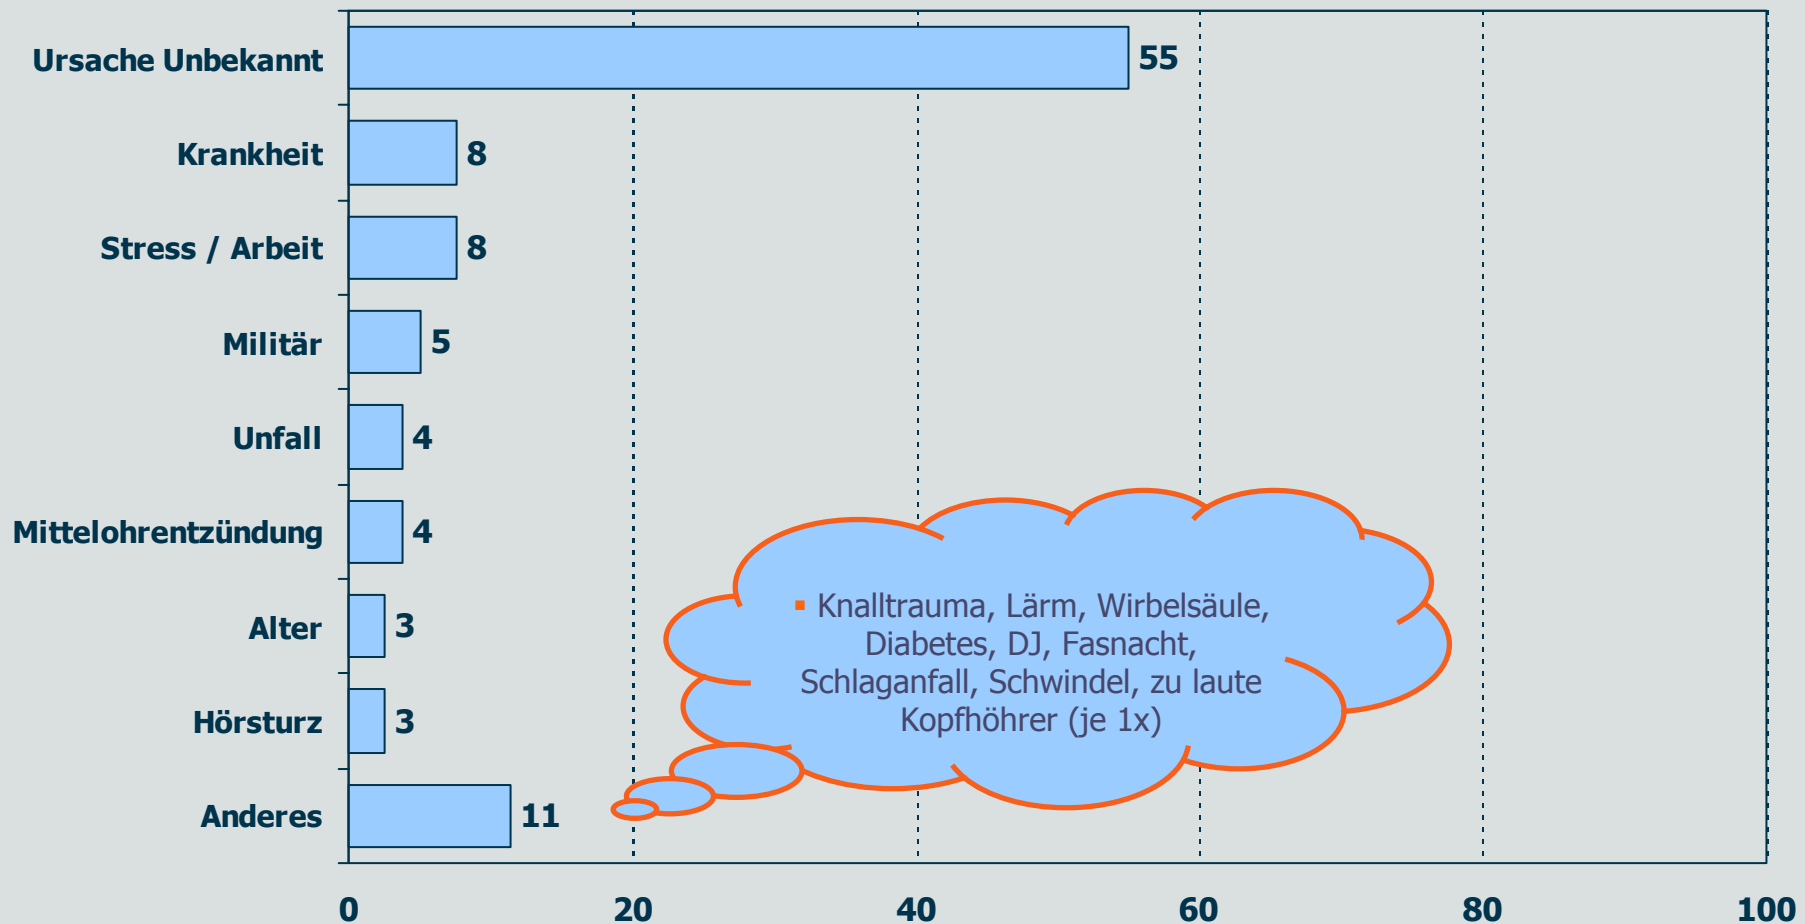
Ursache Unbekannt 55
Krankheit 8
Stress / Arbeit 8
Militär 5
Unfall 4
Mittelohrentzündung 4
Alter 3
Hörsturz 3
Anderes 11

▪ Knalltrauma, Lärm, Wirbelsäule, Diabetes, DJ, Fasnacht, Schlaganfall, Schwindel, zu laute Kopfhöhrer (je 1x)

0 20 40 60 80 100